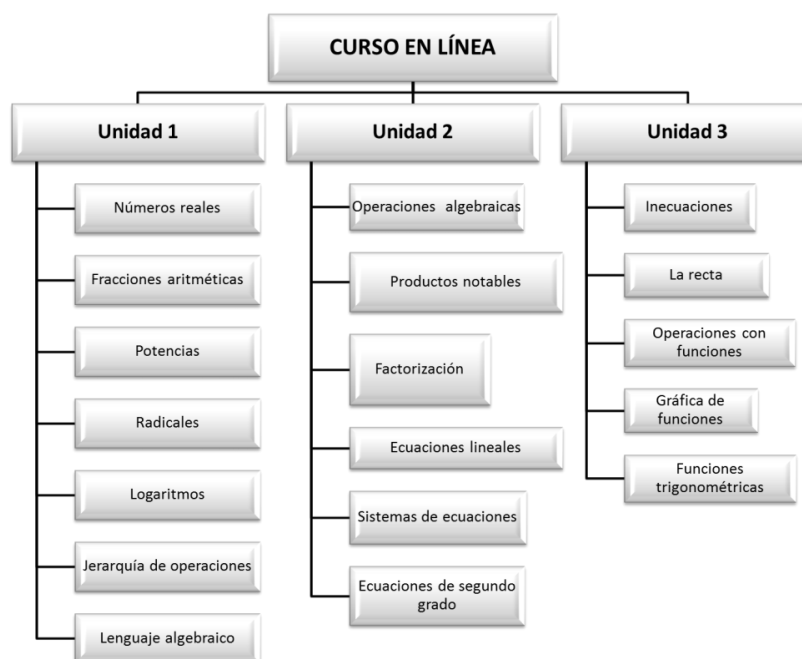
CURSO EN LÍNEA

Unidad 1

Números reales

Fracciones aritméticas

Potencias

Radicales

Logaritmos

Jerarquía de operaciones

Lenguaje algebraico

Unidad 2

Operaciones algebraicas

Productos notables

Factorización

Ecuaciones lineales

Sistemas de ecuaciones

Ecuaciones de segundo grado

Unidad 3

Inecuaciones

La recta

Operaciones con funciones

Gráfica de funciones

Funciones trigonométricas